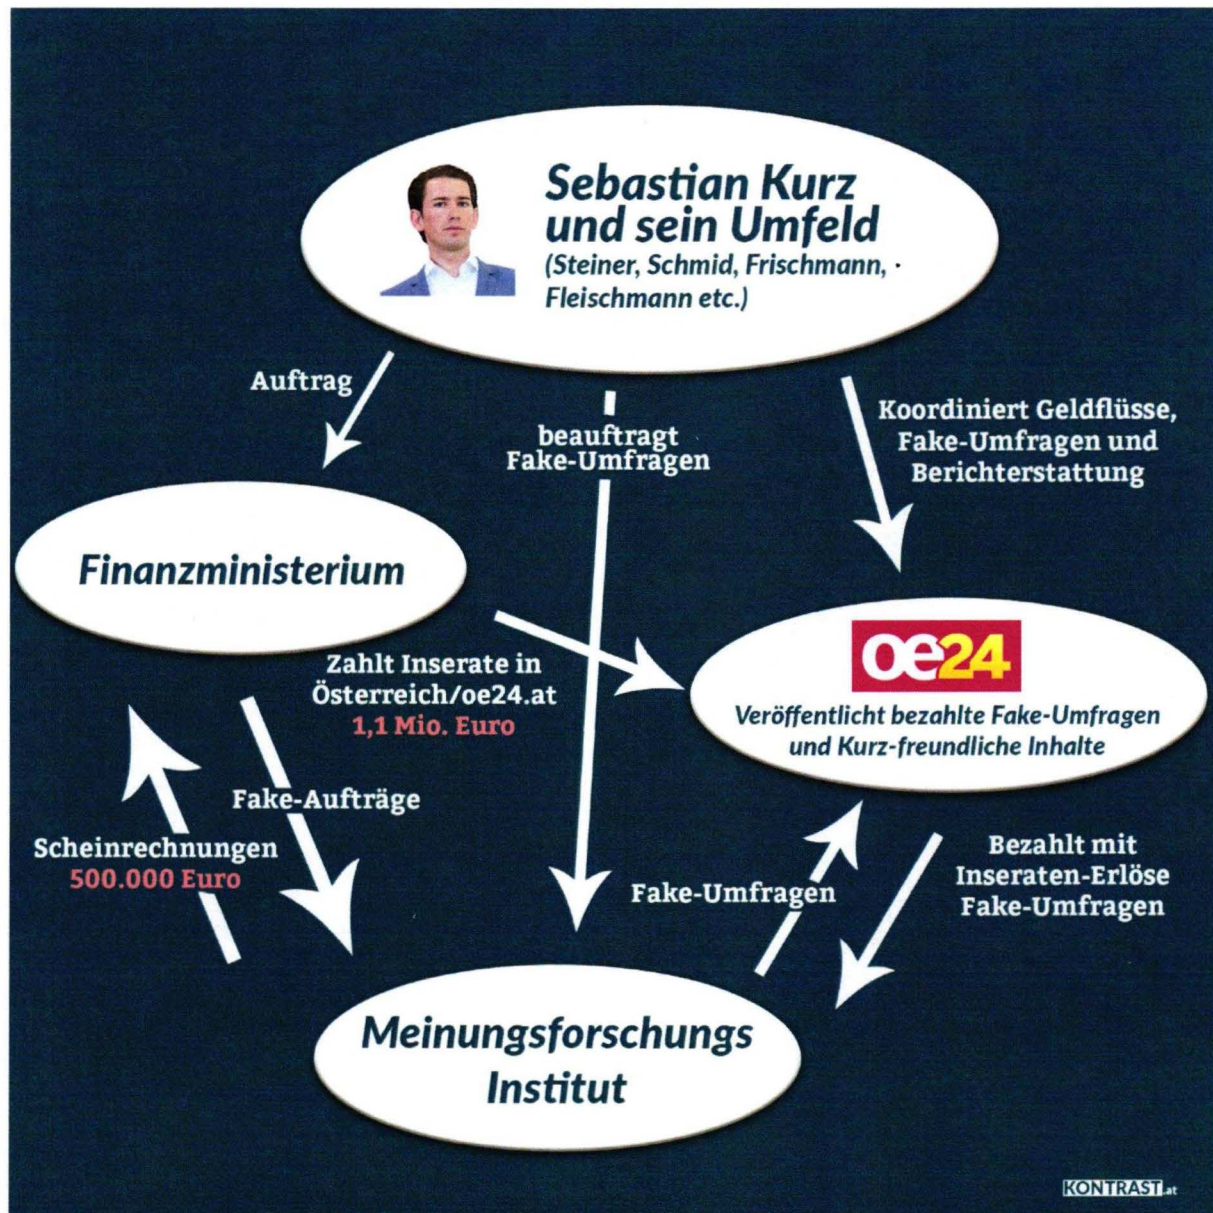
Sebastian Kurz und sein Umfeld
(Steiner, Schmid, Frischmann, Fleischmann etc.)

Auftrag

beauftragt Fake-Umfragen

Koordiniert Geldflüsse, Fake-Umfragen und Berichterstattung

Finanzministerium

oe24
Veröffentlicht bezahlte Fake-Umfragen und Kurz-freundliche Inhalte

Zahlt Inserate in Österreich/oe24.at
1,1 Mio. Euro

Fake-Aufträge

Scheinrechnungen
500.000 Euro

Fake-Umfragen

Bezahlt mit Inseraten-Erlöse Fake-Umfragen

Meinungsforschungs Institut

KONTRAST.at